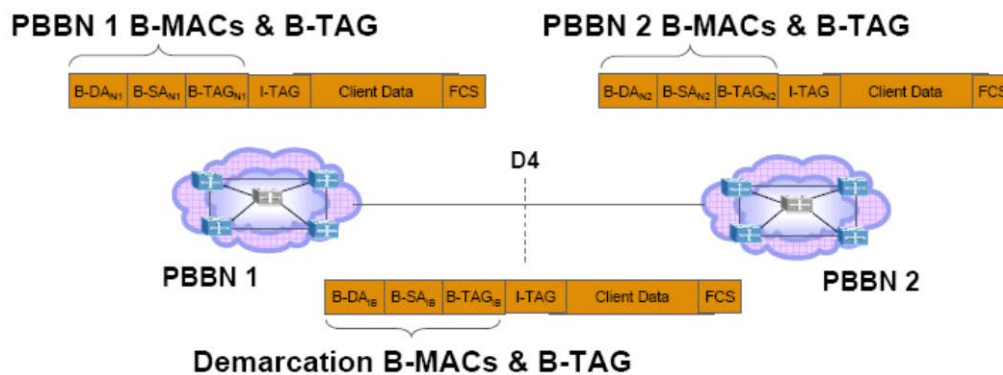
PBBN 1 B-MACs & B-TAG

| B-DA$_{N1}$ | B-SA$_{N1}$ | B-TAG$_{N1}$ | I-TAG | Client Data | FCS |
|---|---|---|---|---|---|

PBBN 2 B-MACs & B-TAG

| B-DA$_{N2}$ | B-SA$_{N2}$ | B-TAG$_{N2}$ | I-TAG | Client Data | FCS |
|---|---|---|---|---|---|

D4

PBBN 1

PBBN 2

| B-DA$_{IB}$ | B-SA$_{IB}$ | B-TAG$_{IB}$ | I-TAG | Client Data | FCS |
|---|---|---|---|---|---|

Demarcation B-MACs & B-TAG